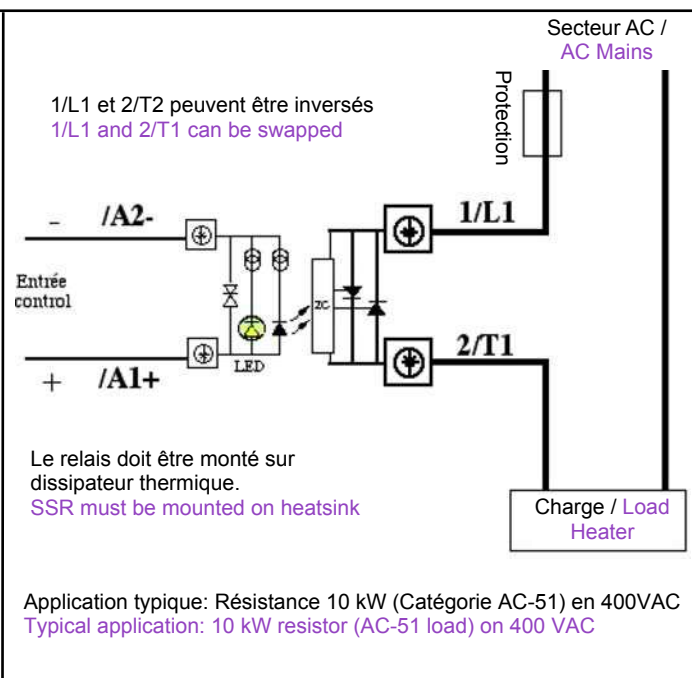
Secteur AC /
AC Mains

Protection

1/L1 et 2/T2 peuvent être inversés
1/L1 and 2/T1 can be swapped

- /A2-

Entrée control

+ /A1+

LED

ZC

1/L1

2/T1

Le relais doit être monté sur dissipateur thermique.
SSR must be mounted on heatsink

Charge / Load
Heater

Application typique: Résistance 10 kW (Catégorie AC-51) en 400VAC
Typical application: 10 kW resistor (AC-51 load) on 400 VAC